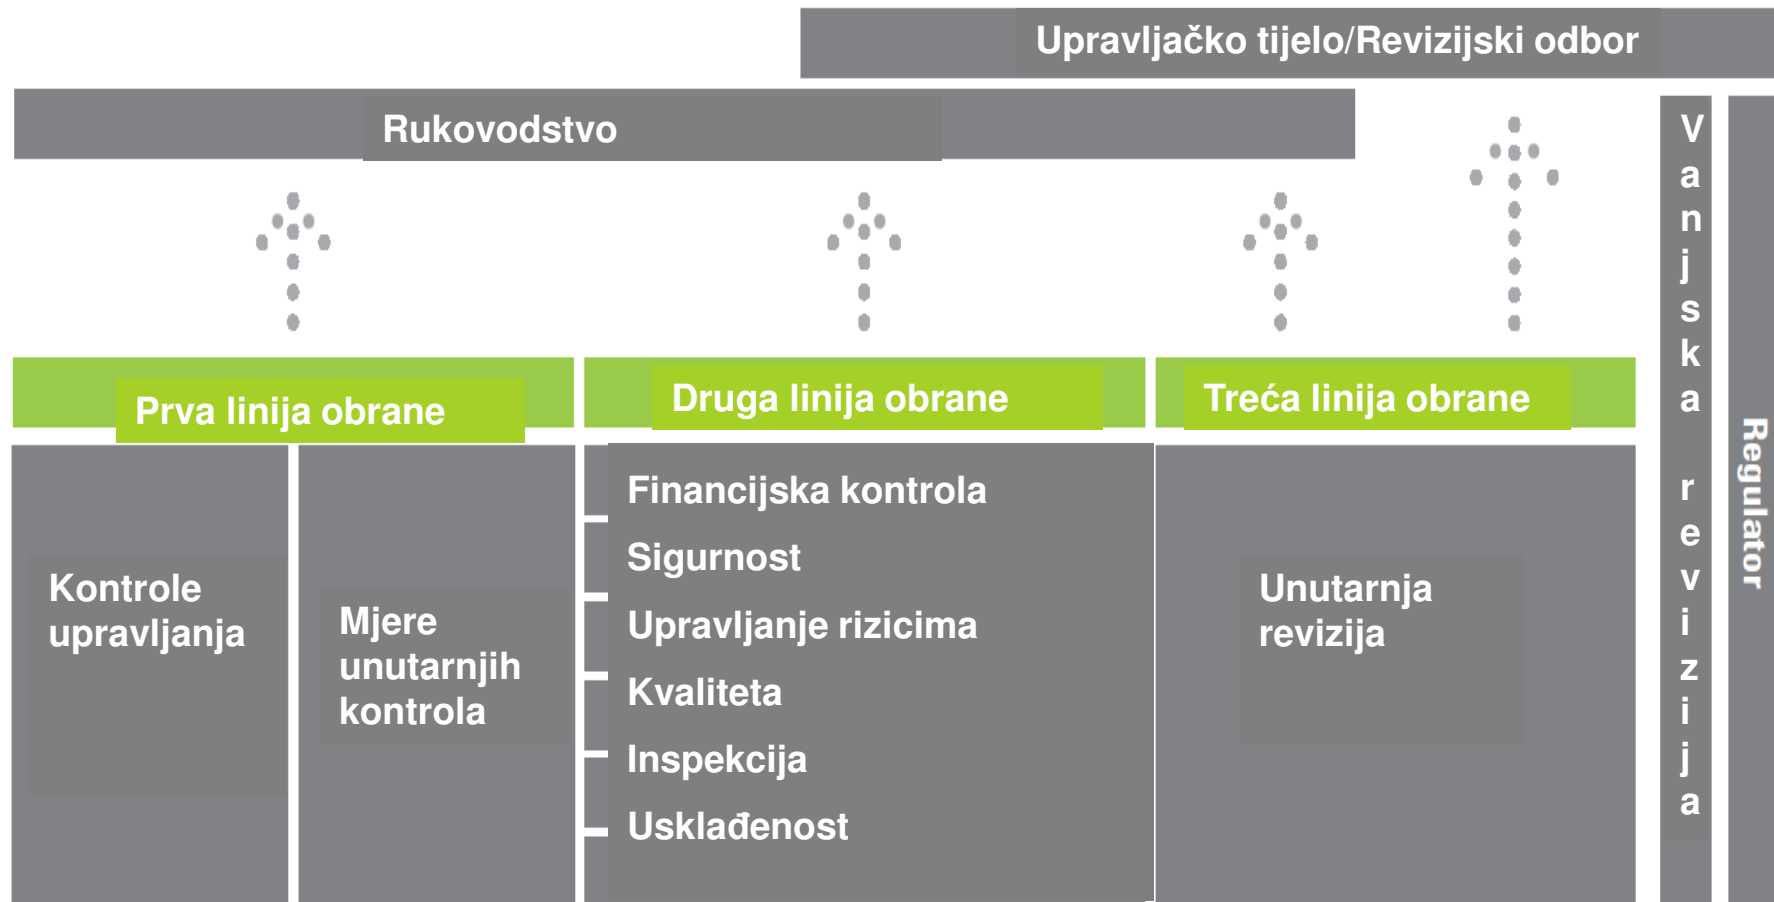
Upravljačko tijelo/Revizijski odbor

Rukovodstvo

Prva linija obrane

Druga linija obrane

Treća linija obrane

Kontrole upravljanja

Mjere unutarnjih kontrola

Financijska kontrola
Sigurnost
Upravljanje rizicima
Kvaliteta
Inspekcija
Usklađenost

Unutarnja revizija

Vanjska revizija

Regulator